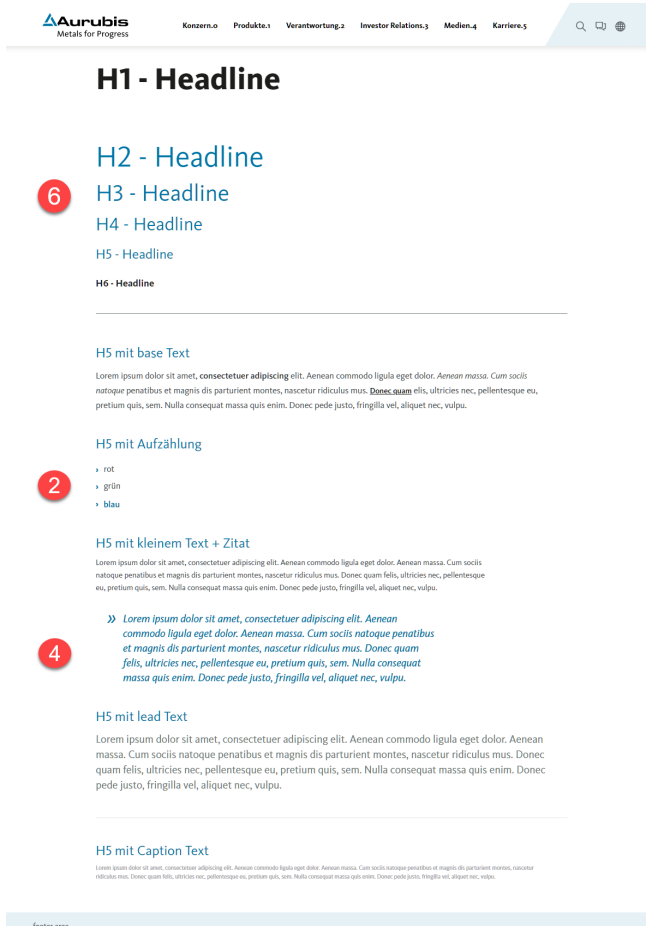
Aurubis
Metals for Progress

Konzern.0 Produkte.1 Verantwortung.2 Investor Relations.3 Medien.4 Karriere.5

H1 - Headline

H2 - Headline

6

H3 - Headline

H4 - Headline

H5 - Headline

H6 - Headline

H5 mit base Text

Lorem ipsum dolor sit amet, **consectetuer adipiscing** elit. Aenean commodo ligula eget dolor. *Aenean massa. Cum sociis natoque* penatibus et magnis dis parturient montes, nascetur ridiculus mus. **Donec quam** felis, ultricies nec, pellentesque eu, pretium quis, sem. Nulla consequat massa quis enim. Donec pede justo, fringilla vel, aliquet nec, vulpu.

H5 mit Aufzählung

2

› rot
› grün
› blau

H5 mit kleinem Text + Zitat

Lorem ipsum dolor sit amet, consectetuer adipiscing elit. Aenean commodo ligula eget dolor. Aenean massa. Cum sociis natoque penatibus et magnis dis parturient montes, nascetur ridiculus mus. Donec quam felis, ultricies nec, pellentesque eu, pretium quis, sem. Nulla consequat massa quis enim. Donec pede justo, fringilla vel, aliquet nec, vulpu.

4

» Lorem ipsum dolor sit amet, consectetuer adipiscing elit. Aenean commodo ligula eget dolor. Aenean massa. Cum sociis natoque penatibus et magnis dis parturient montes, nascetur ridiculus mus. Donec quam felis, ultricies nec, pellentesque eu, pretium quis, sem. Nulla consequat massa quis enim. Donec pede justo, fringilla vel, aliquet nec, vulpu.

H5 mit lead Text

Lorem ipsum dolor sit amet, consectetuer adipiscing elit. Aenean commodo ligula eget dolor. Aenean massa. Cum sociis natoque penatibus et magnis dis parturient montes, nascetur ridiculus mus. Donec quam felis, ultricies nec, pellentesque eu, pretium quis, sem. Nulla consequat massa quis enim. Donec pede justo, fringilla vel, aliquet nec, vulpu.

H5 mit Caption Text

Lorem ipsum dolor sit amet, consectetuer adipiscing elit. Aenean commodo ligula eget dolor. Aenean massa. Cum sociis natoque penatibus et magnis dis parturient montes, nascetur ridiculus mus. Donec quam felis, ultricies nec, pellentesque eu, pretium quis, sem. Nulla consequat massa quis enim. Donec pede justo, fringilla vel, aliquet nec, vulpu.

footer area